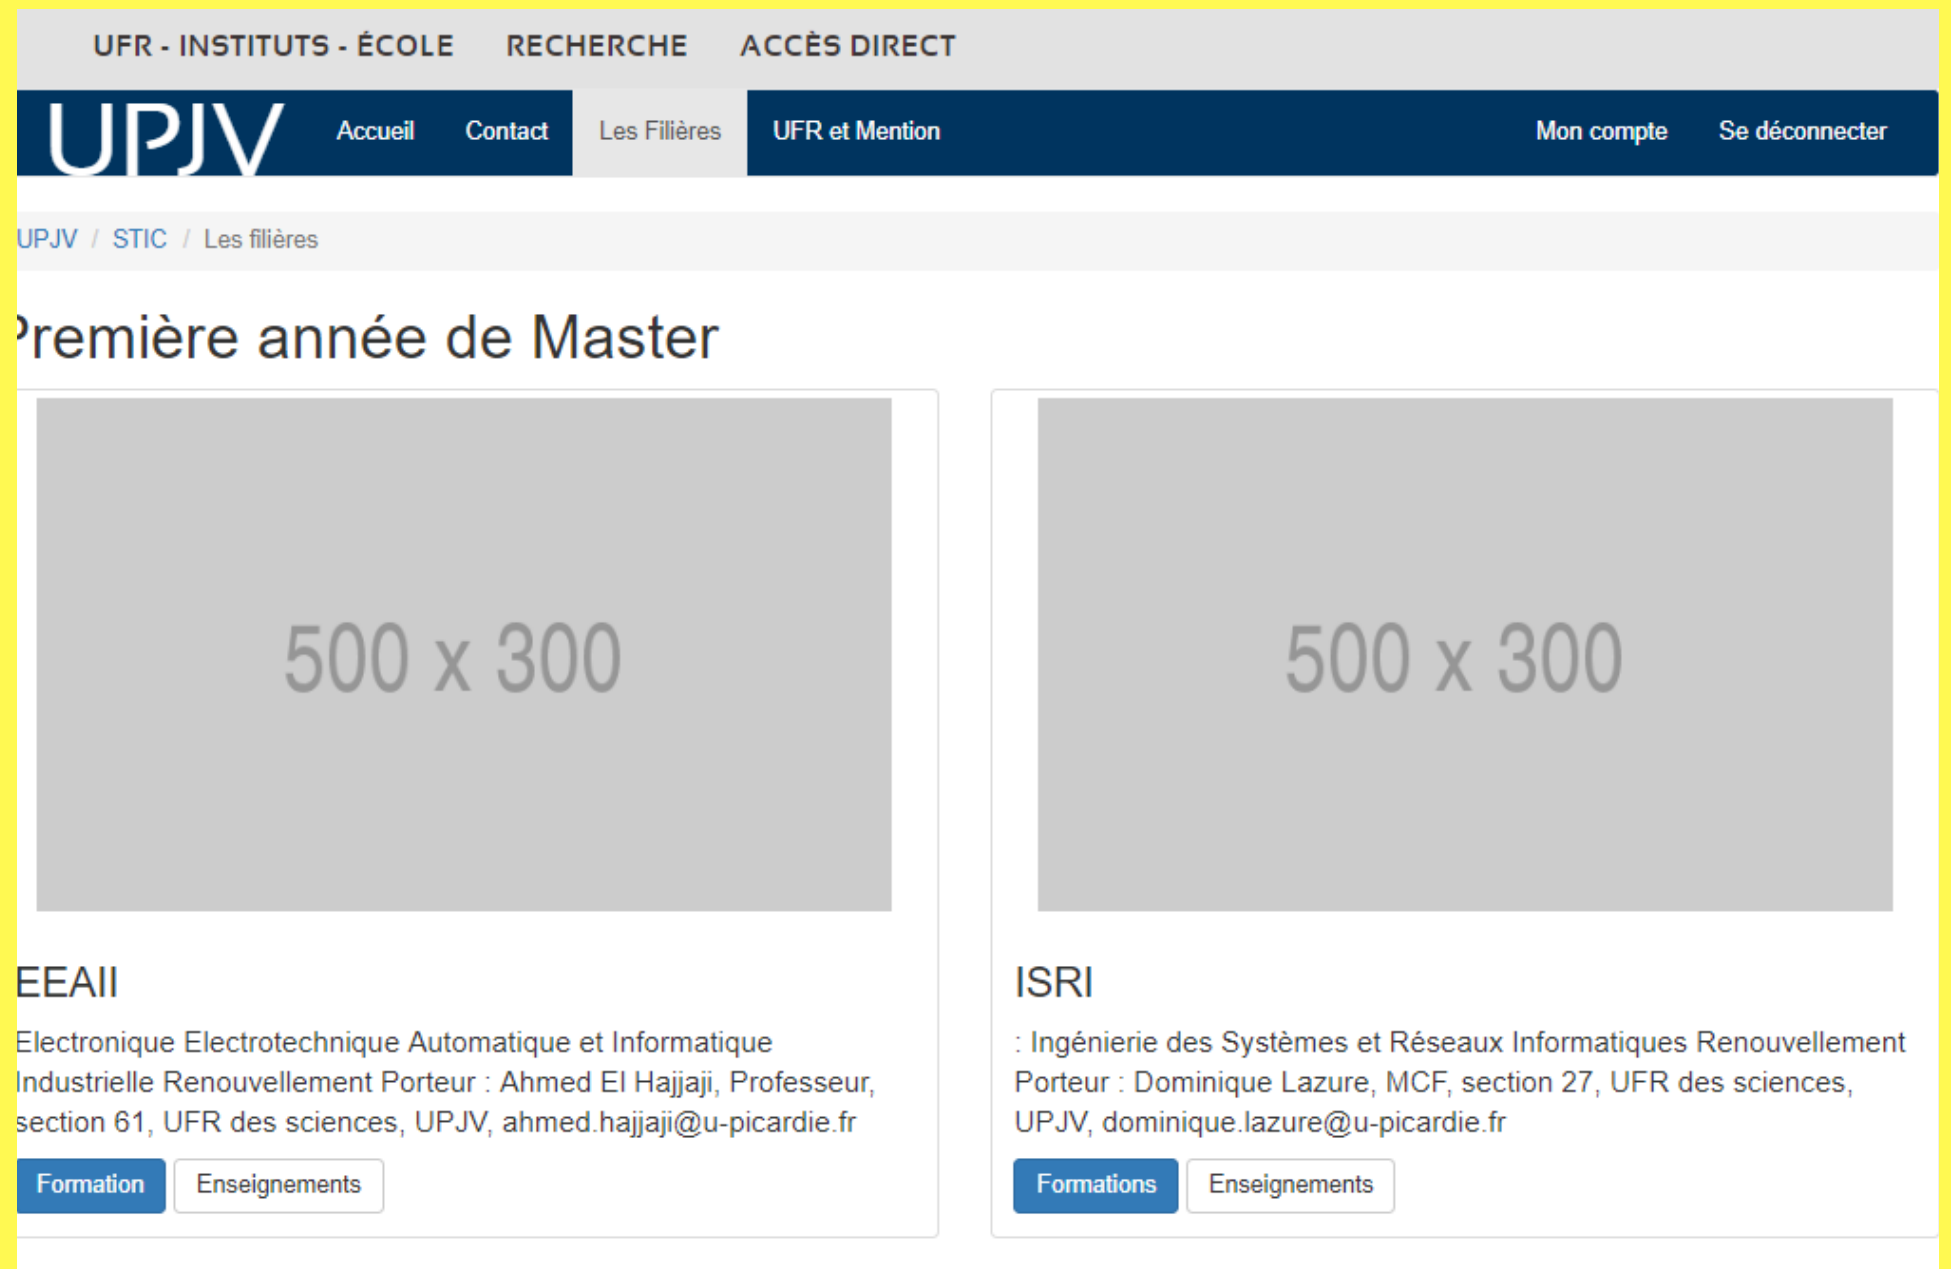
UFR - INSTITUTS - ÉCOLE RECHERCHE ACCÈS DIRECT

UPJV Accueil Contact Les Filières UFR et Mention Mon compte Se déconnecter

UPJV / STIC / Les filières

Première année de Master

500 x 300

EEAII

Electronique Electrotechnique Automatique et Informatique Industrielle Renouvellement Porteur : Ahmed El Hajjaji, Professeur, section 61, UFR des sciences, UPJV, ahmed.hajjaji@u-picardie.fr

Formation Enseignements

500 x 300

ISRI

: Ingénierie des Systèmes et Réseaux Informatiques Renouvellement Porteur : Dominique Lazure, MCF, section 27, UFR des sciences, UPJV, dominique.lazure@u-picardie.fr

Formations Enseignements